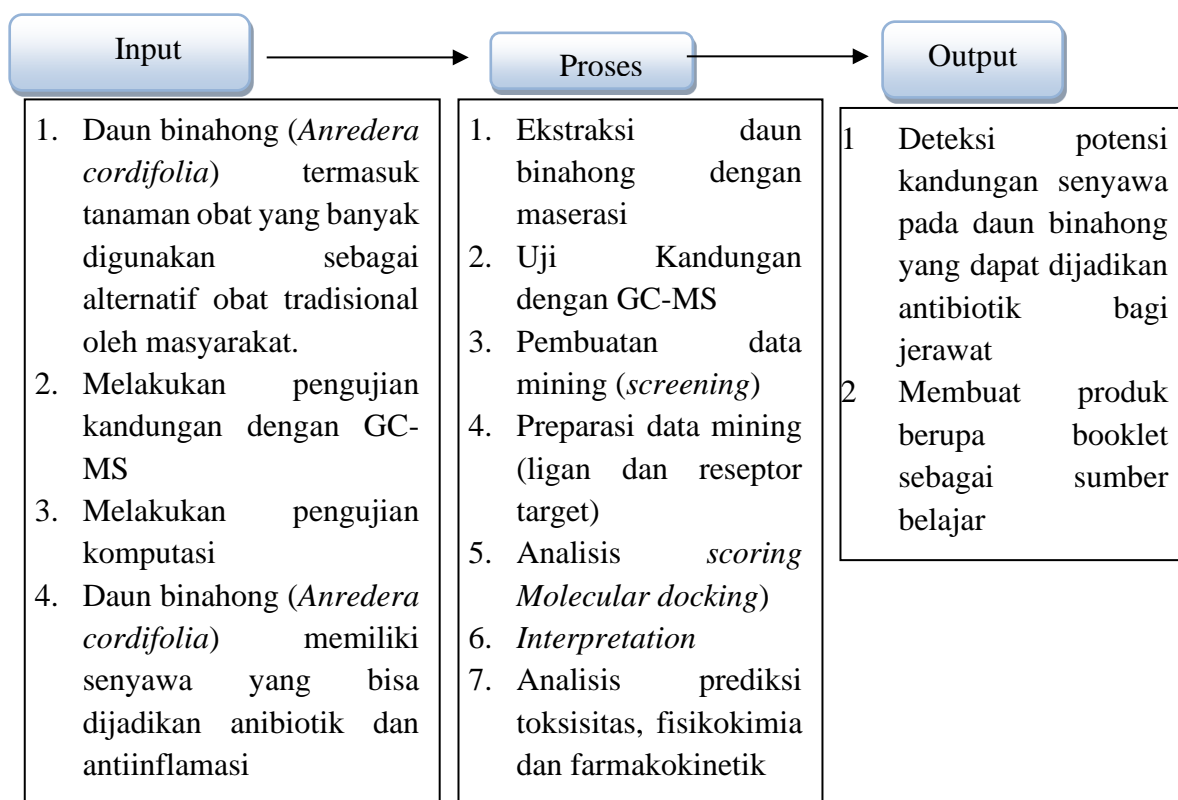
Input

1. Daun binahong (*Anredera cordifolia*) termasuk tanaman obat yang banyak digunakan sebagai alternatif obat tradisional oleh masyarakat.
2. Melakukan pengujian kandungan dengan GC-MS
3. Melakukan pengujian komputasi
4. Daun binahong (*Anredera cordifolia*) memiliki senyawa yang bisa dijadikan anibiotik dan antiinflamasi

Proses

1. Ekstraksi daun binahong dengan maserasi
2. Uji Kandungan dengan GC-MS
3. Pembuatan data mining (*screening*)
4. Preparasi data mining (ligan dan reseptor target)
5. Analisis *scoring Molecular docking*)
6. *Interpretation*
7. Analisis prediksi toksisitas, fisikokimia dan farmakokinetik

Output

1 Deteksi potensi kandungan senyawa pada daun binahong yang dapat dijadikan antibiotik bagi jerawat
2 Membuat produk berupa booklet sebagai sumber belajar